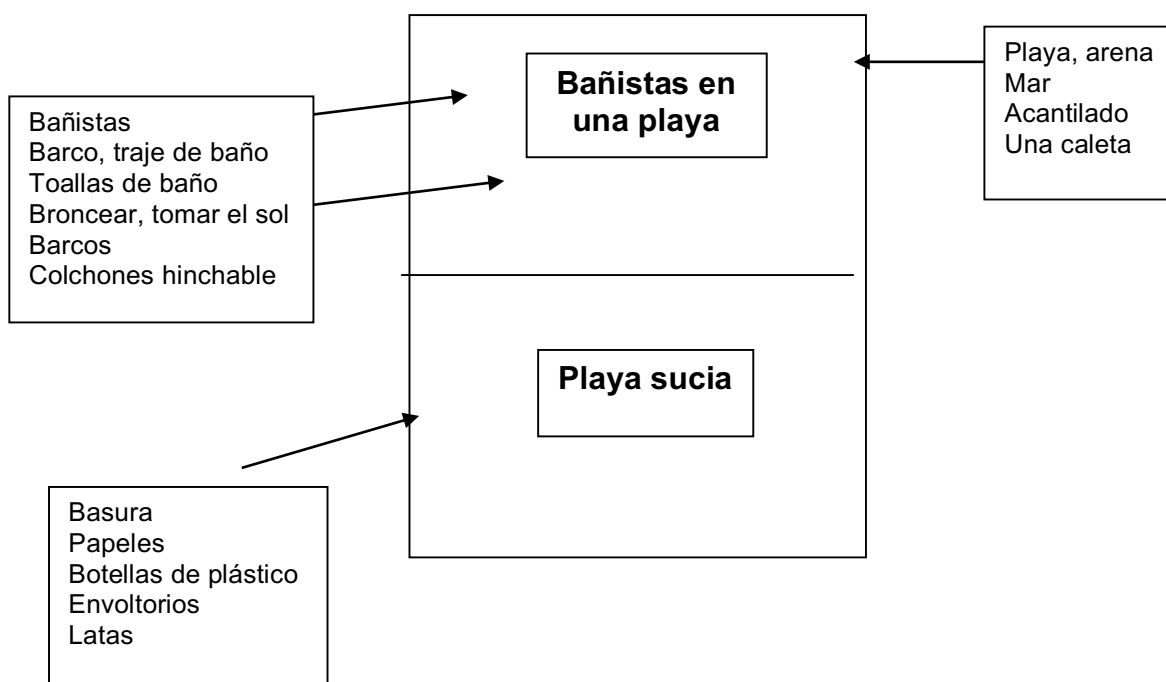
Bañistas en una playa

Playa, arena
Mar
Acantilado
Una caleta

Bañistas
Barco, traje de baño
Toallas de baño
Broncear, tomar el sol
Barcos
Colchones hinchable

Playa sucia

Basura
Papeles
Botellas de plástico
Envoltorios
Latas